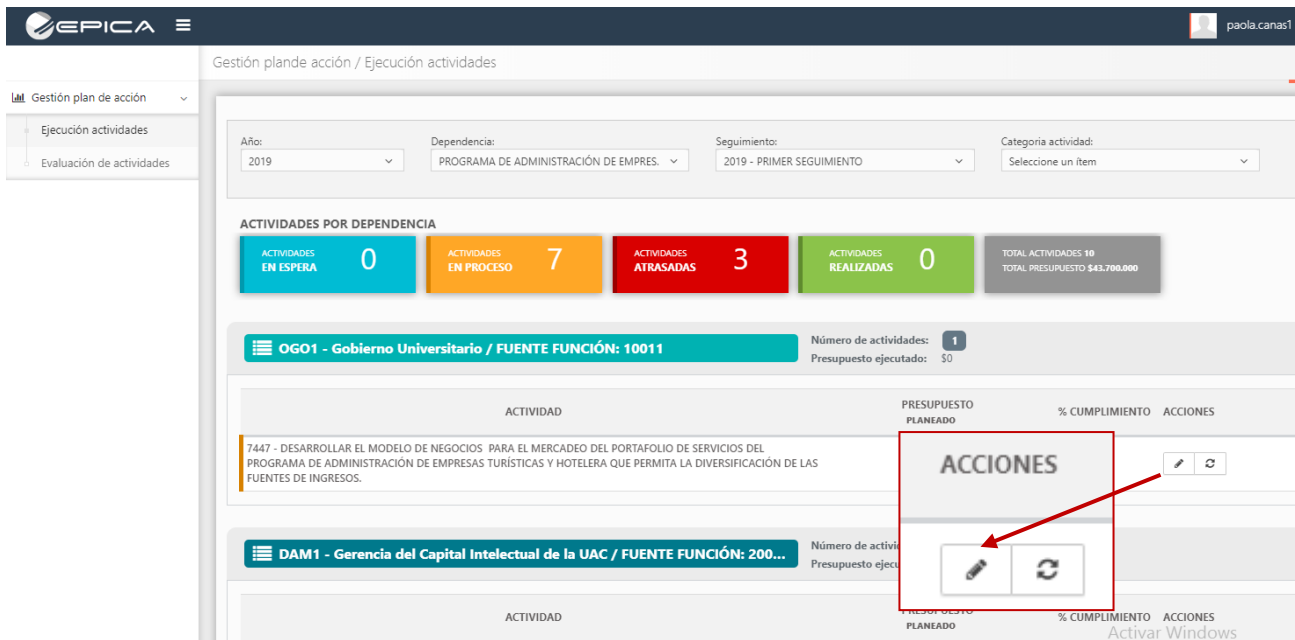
EPICA

paola.canas1

Gestión plande acción / Ejecución actividades

Gestión plan de acción

Ejecución actividades

Evaluación de actividades

Año:
2019

Dependencia:
PROGRAMA DE ADMINISTRACIÓN DE EMPRES.

Seguimiento:
2019 - PRIMER SEGUIMIENTO

Categoria actividad:
Seleccione un ítem

ACTIVIDADES POR DEPENDENCIA

ACTIVIDADES EN ESPERA 0

ACTIVIDADES EN PROCESO 7

ACTIVIDADES ATRASADAS 3

ACTIVIDADES REALIZADAS 0

TOTAL ACTIVIDADES 10
TOTAL PRESUPUESTO $43.700.000

OGO1 - Gobierno Universitario / FUENTE FUNCIÓN: 10011

Número de actividades: 1
Presupuesto ejecutado: $0

| ACTIVIDAD | PRESUPUESTO PLANEADO | % CUMPLIMIENTO | ACCIONES |
|---|---|---|---|
| 7447 - DESARROLLAR EL MODELO DE NEGOCIOS PARA EL MERCADEO DEL PORTAFOLIO DE SERVICIOS DEL PROGRAMA DE ADMINISTRACIÓN DE EMPRESAS TURÍSTICAS Y HOTELERA QUE PERMITA LA DIVERSIFICACIÓN DE LAS FUENTES DE INGRESOS. | | | |

ACCIONES

DAM1 - Gerencia del Capital Intelectual de la UAC / FUENTE FUNCIÓN: 200...

Número de activi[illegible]
Presupuesto ejecu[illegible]

| ACTIVIDAD | PRESUPUESTO PLANEADO | % CUMPLIMIENTO | ACCIONES |
|---|---|---|---|

Activar Windows